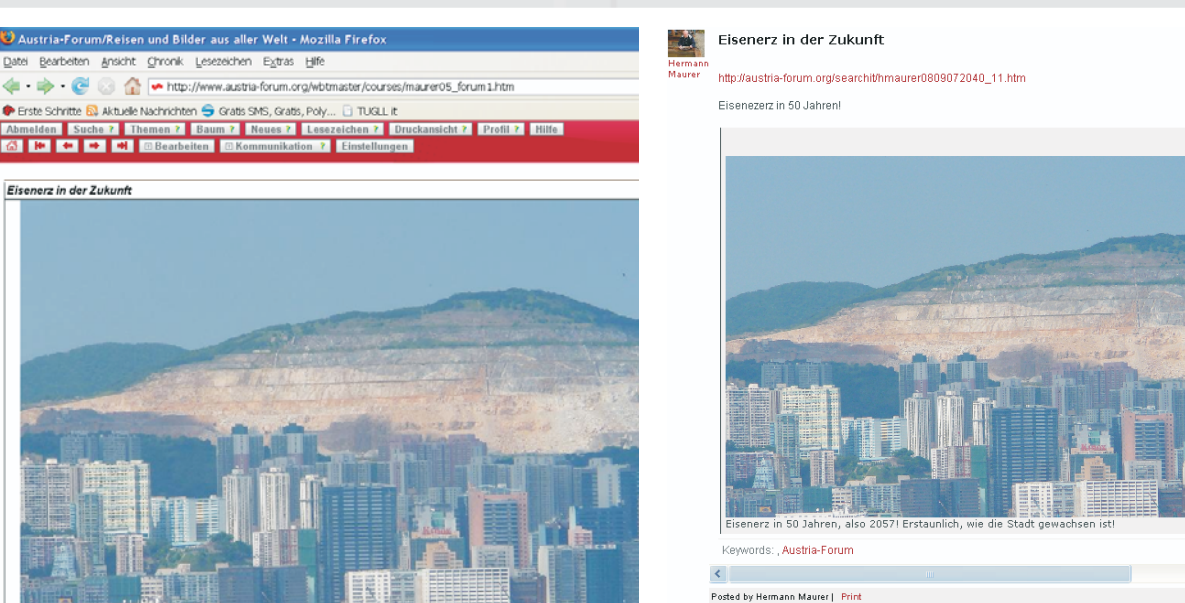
Austria-Forum/Reisen und Bilder aus aller Welt - Mozilla Firefox

Datei Bearbeiten Ansicht Chronik Lesezeichen Extras Hilfe

http://www.austria-forum.org/wbtmaster/courses/maurer05_forum1.htm

Erste Schritte Aktuelle Nachrichten Gratis SMS, Gratis, Poly... TUGLL it

Abmelden Suche Themen Baum Neues Lesezeichen Druckansicht Profil Hilfe

Bearbeiten Kommunikation Einstellungen

Eisenerz in der Zukunft

Hermann Maurer

Eisenerz in der Zukunft

http://austria-forum.org/searchit/hmaurer0809072040_11.htm

Eisenezerz in 50 Jahren!

Eisenerz in 50 Jahren, also 2057! Erstaunlich, wie die Stadt gewachsen ist!

Keywords: , Austria-Forum

Posted by Hermann Maurer | Print